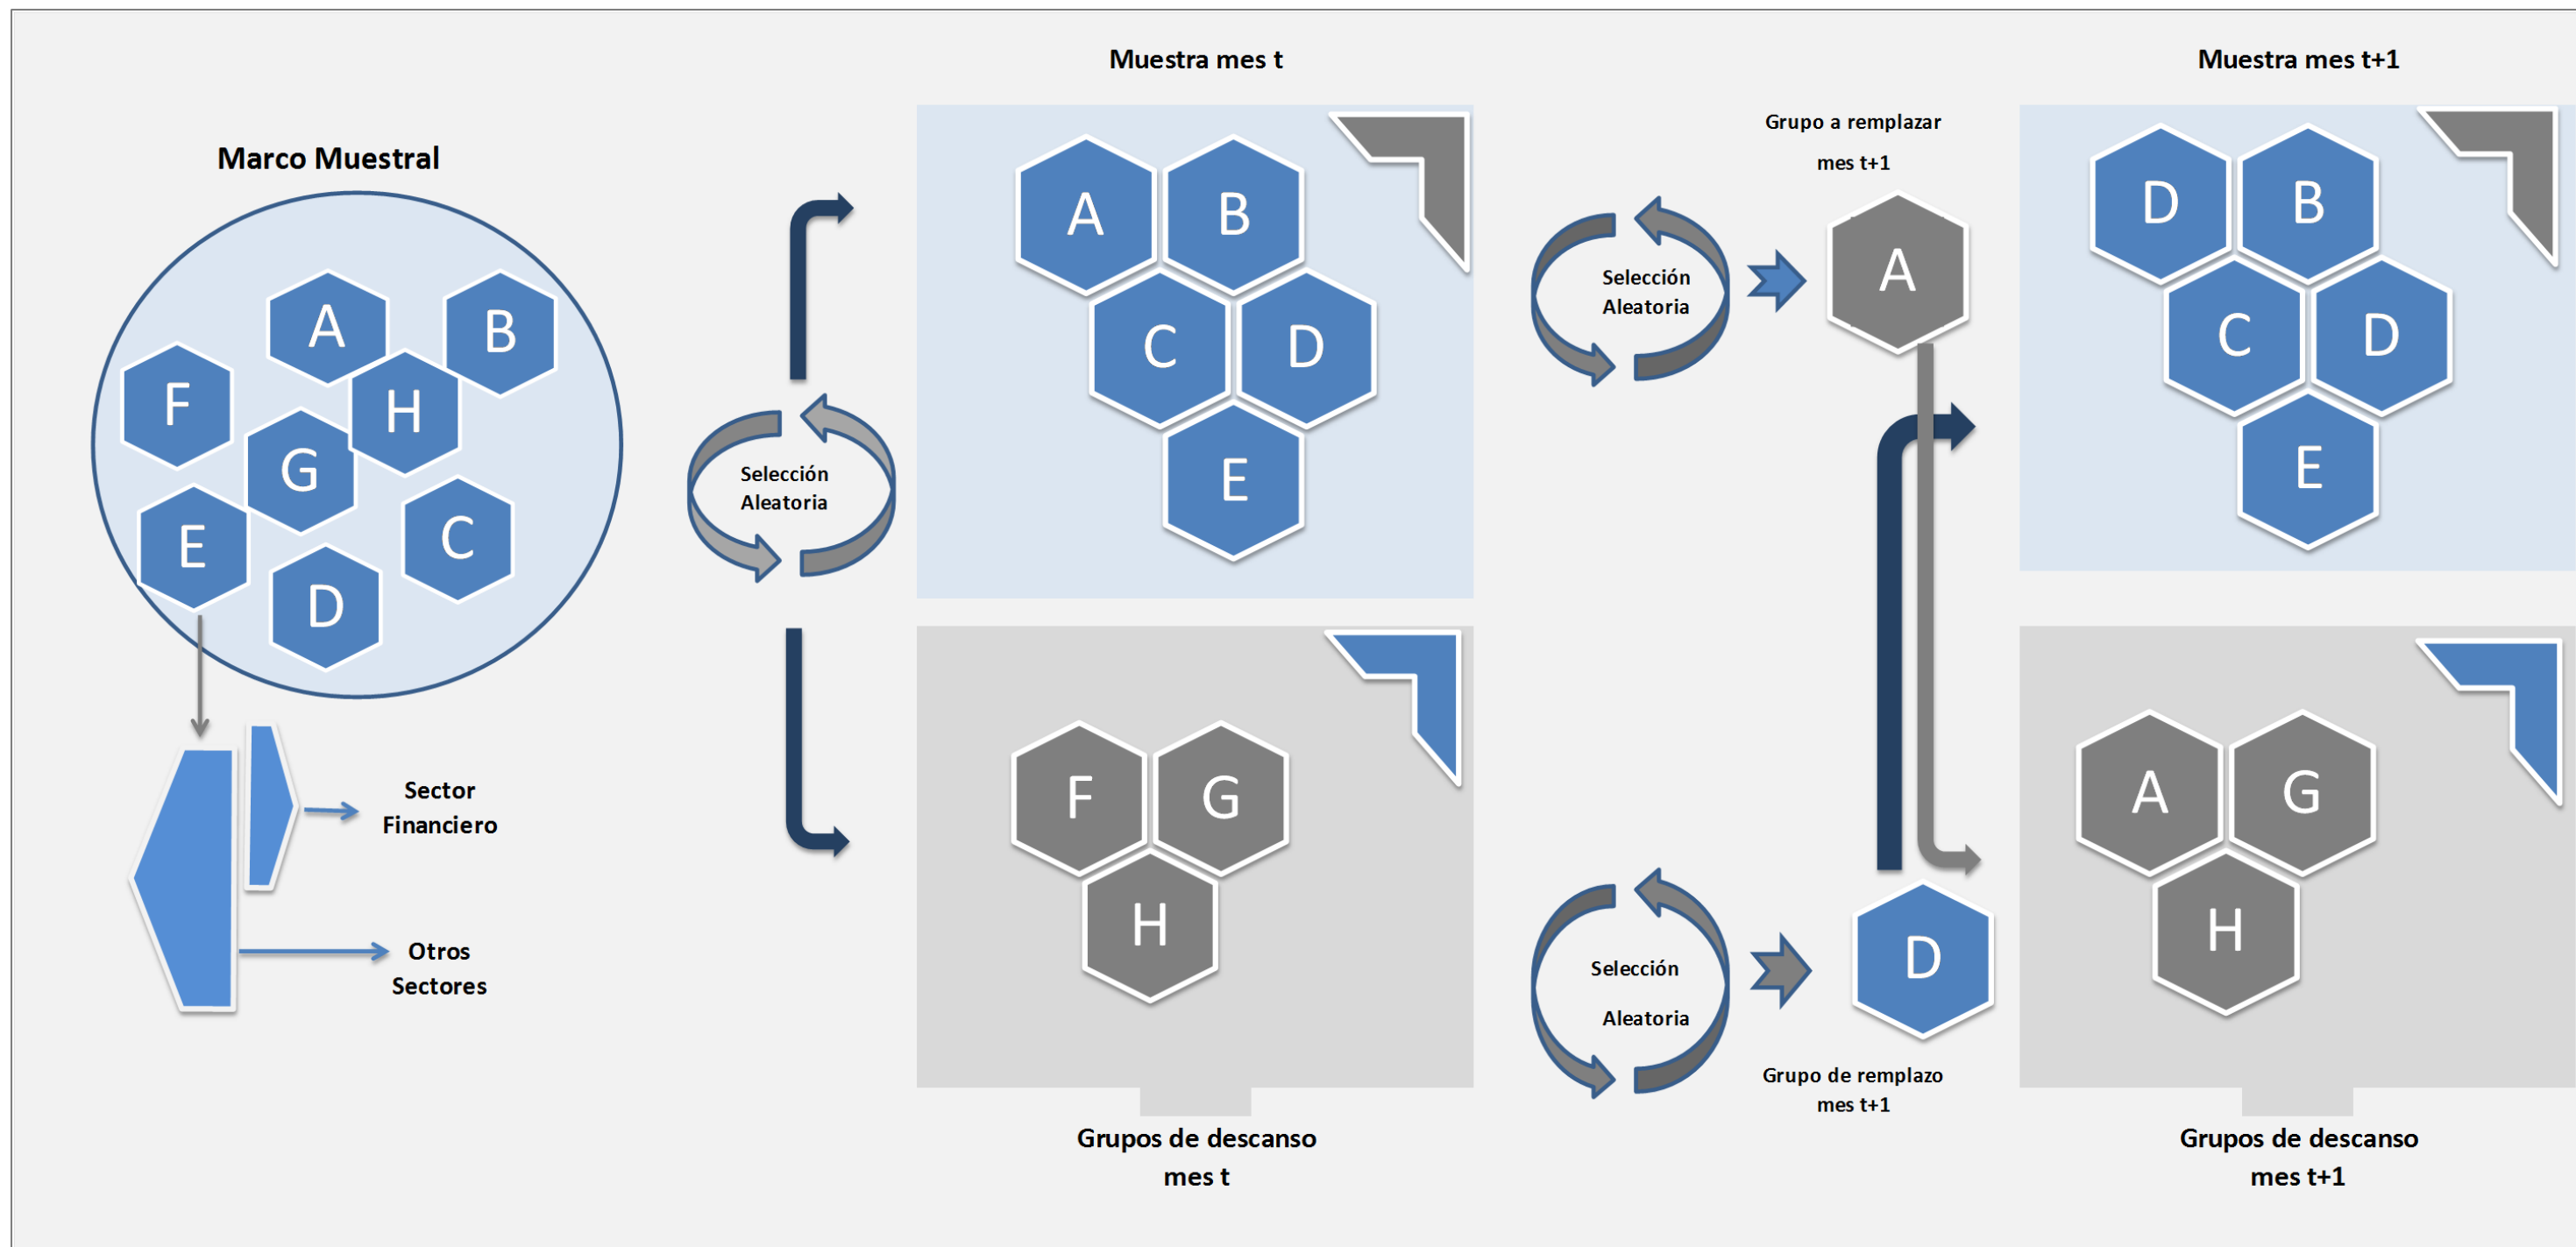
Marco Muestral

A B F H G E C D

Sector Financiero

Otros Sectores

Selección Aleatoria

Muestra mes t

A B C D E

F G H

Grupos de descanso mes t

Grupo a remplazar mes t+1

Selección Aleatoria

A

Selección Aleatoria

D

Grupo de remplazo mes t+1

Muestra mes t+1

D B C D E

A G H

Grupos de descanso mes t+1